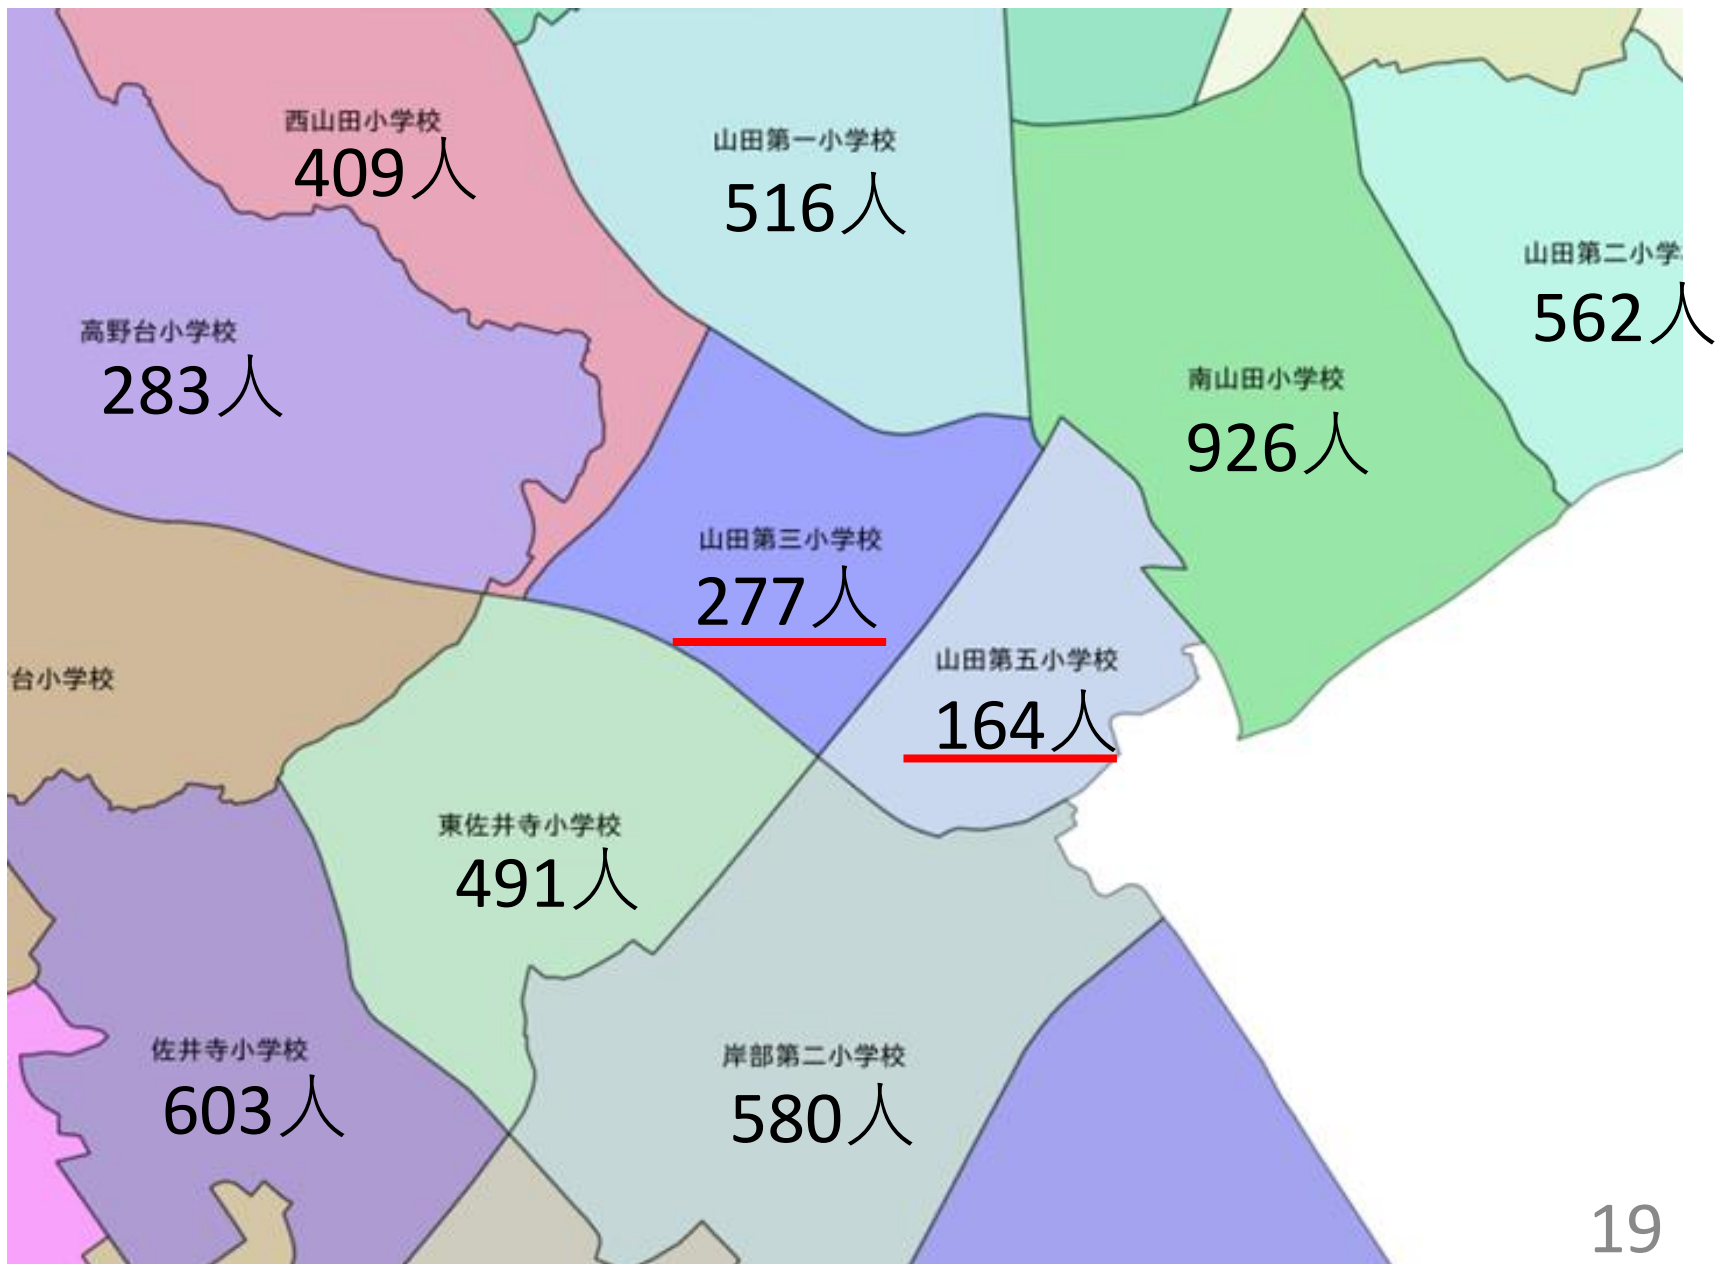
西山田小学校
409人

山田第一小学校
516人

山田第二小学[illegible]
562人

高野台小学校
283人

南山田小学校
926人

山田第三小学校
277人

山田第五小学校
164人

台小学校

東佐井寺小学校
491人

佐井寺小学校
603人

岸部第二小学校
580人

19